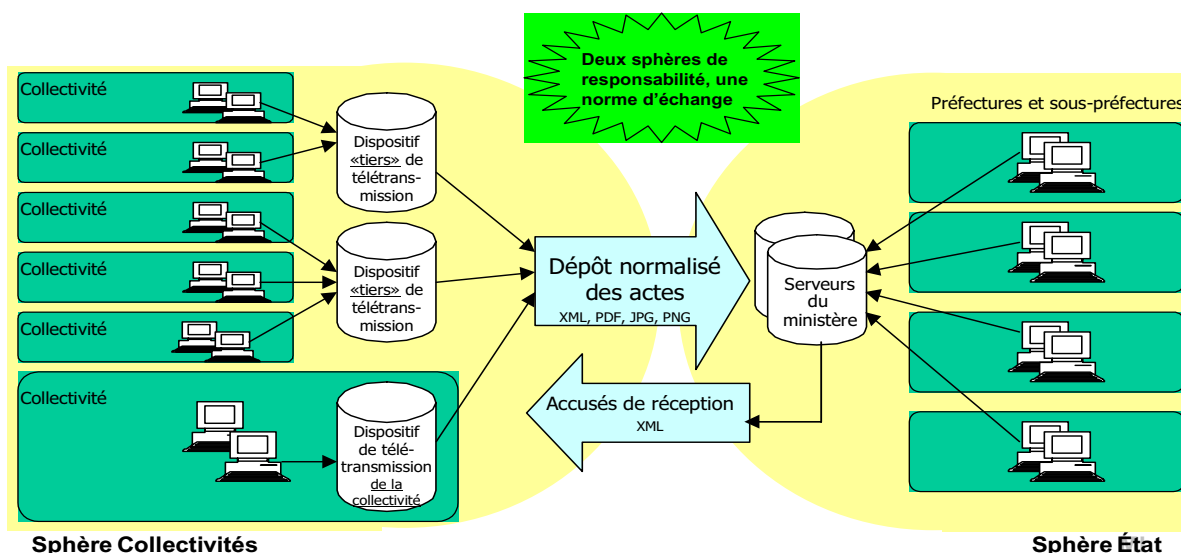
Deux sphères de responsabilité, une norme d'échange

Collectivité

Collectivité

Collectivité

Collectivité

Collectivité

Collectivité

Dispositif «tiers» de télétransmission

Dispositif «tiers» de télétransmission

Dispositif de télétransmission de la collectivité

Dépôt normalisé des actes
XML, PDF, JPG, PNG

Accusés de réception
XML

Serveurs du ministère

Préfectures et sous-préfectures

Sphère Collectivités

Sphère État